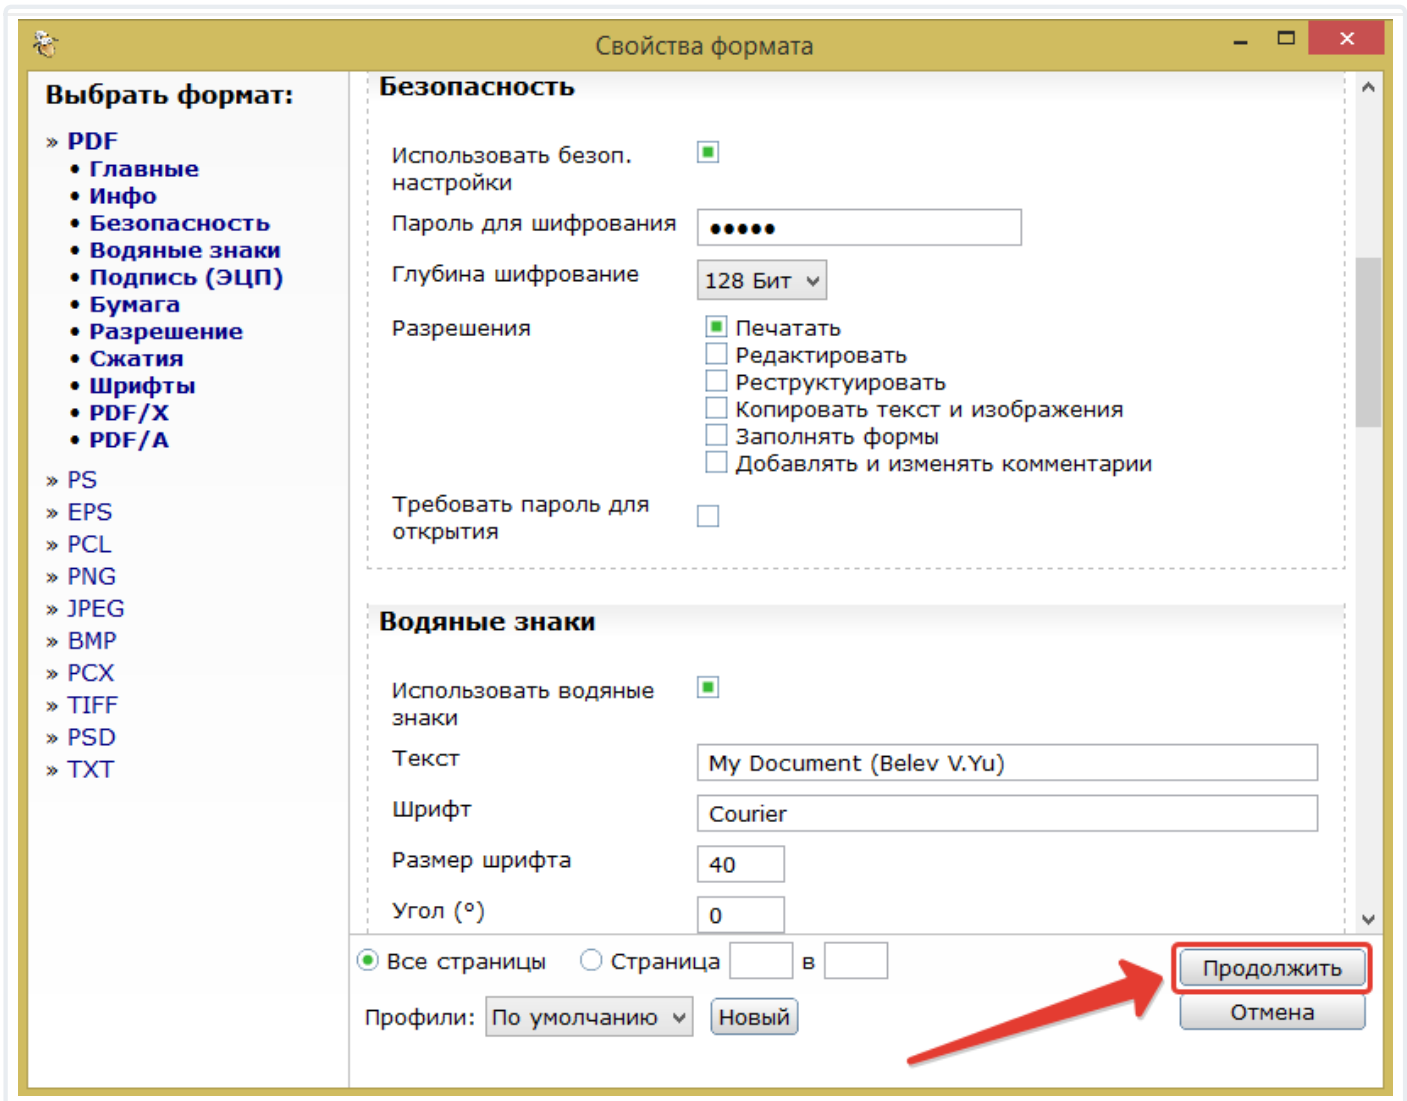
Свойства формата

Выбрать формат:

» PDF
• Главные
• Инфо
• Безопасность
• Водяные знаки
• Подпись (ЭЦП)
• Бумага
• Разрешение
• Сжатия
• Шрифты
• PDF/X
• PDF/A
» PS
» EPS
» PCL
» PNG
» JPEG
» BMP
» PCX
» TIFF
» PSD
» TXT

Безопасность

Использовать безоп. настройки

Пароль для шифрования •••••

Глубина шифрование 128 Бит

Разрешения
Печатать
Редактировать
Реструктуировать
Копировать текст и изображения
Заполнять формы
Добавлять и изменять комментарии

Требовать пароль для открытия

Водяные знаки

Использовать водяные знаки

Текст My Document (Belev V.Yu)

Шрифт Courier

Размер шрифта 40

Угол (°) 0

Все страницы Страница в

Продолжить

Профили: По умолчанию Новый

Отмена